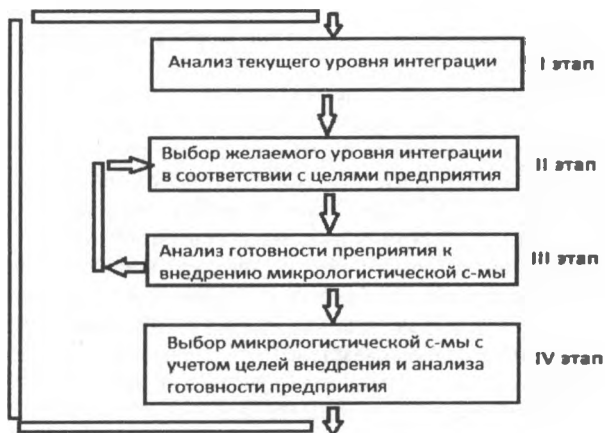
Анализ текущего уровня интеграции

I этап

Выбор желаемого уровня интеграции в соответствии с целями предприятия

II этап

Анализ готовности преприятия к внедрению микрологистической с-мы

III этап

Выбор микрологистической с-мы с учетом целей внедрения и анализа готовности предприятия

IV этап